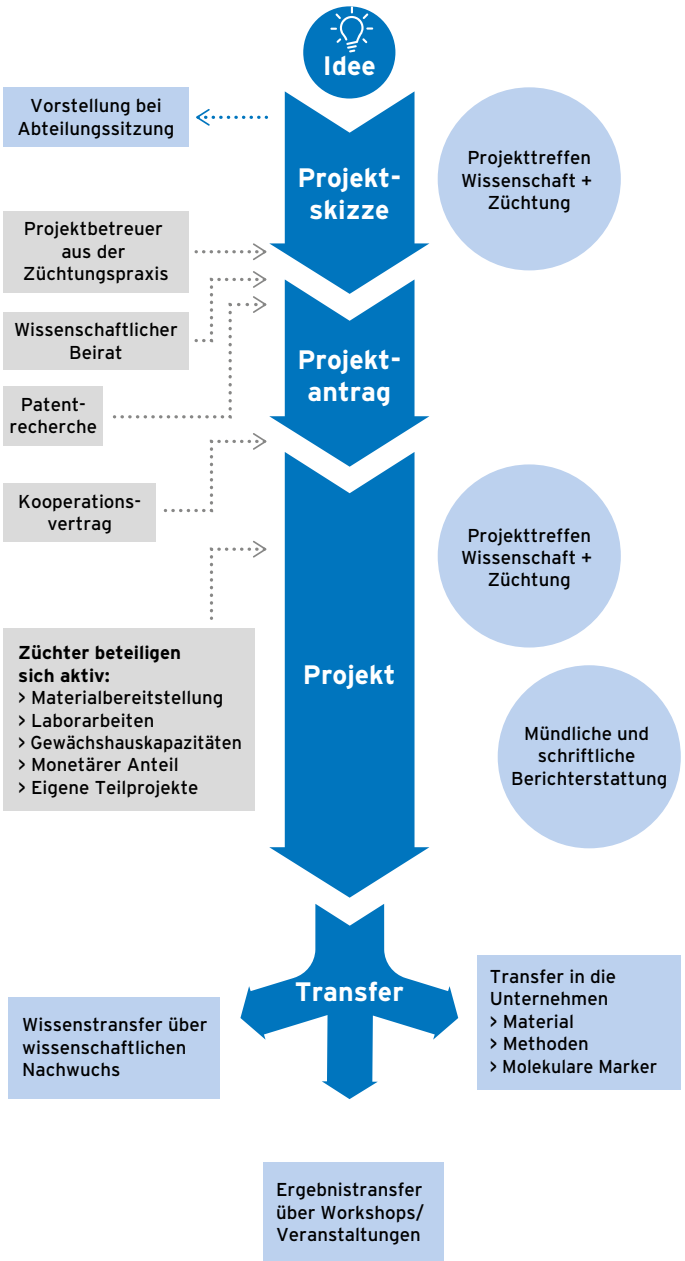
Idee

Vorstellung bei Abteilungssitzung

Projektskizze

Projekttreffen Wissenschaft + Züchtung

Projektbetreuer aus der Züchtungspraxis

Wissenschaftlicher Beirat

Projektantrag

Patentrecherche

Kooperationsvertrag

Projekttreffen Wissenschaft + Züchtung

Züchter beteiligen sich aktiv:
> Materialbereitstellung
> Laborarbeiten
> Gewächshauskapazitäten
> Monetärer Anteil
> Eigene Teilprojekte

Projekt

Mündliche und schriftliche Berichterstattung

Transfer

Wissenstransfer über wissenschaftlichen Nachwuchs

Transfer in die Unternehmen
> Material
> Methoden
> Molekulare Marker

Ergebnistransfer über Workshops/ Veranstaltungen